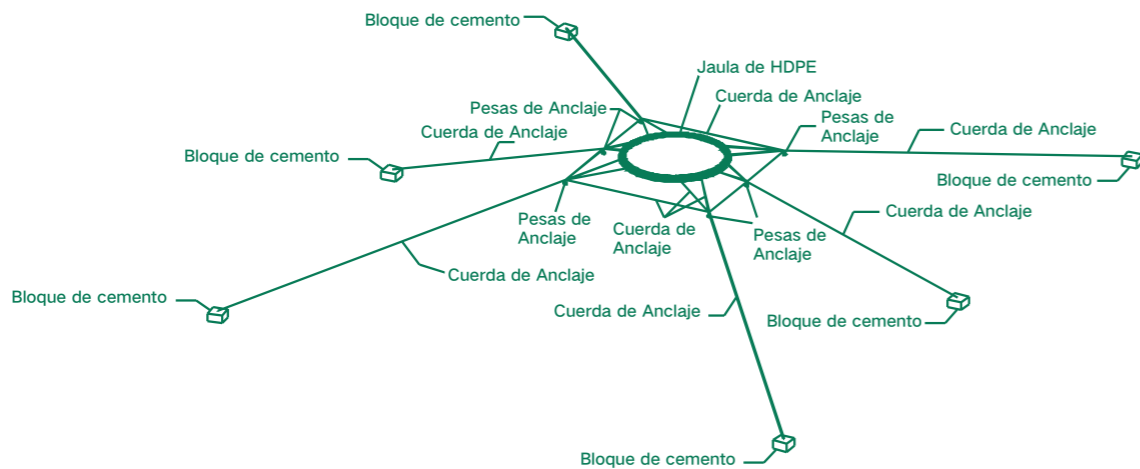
Bloque de cemento

Jaula de HDPE

Pesas de Anclaje

Cuerda de Anclaje

Cuerda de Anclaje

Pesas de Anclaje

Cuerda de Anclaje

Bloque de cemento

Bloque de cemento

Pesas de Anclaje

Cuerda de Anclaje

Pesas de Anclaje

Cuerda de Anclaje

Cuerda de Anclaje

Bloque de cemento

Cuerda de Anclaje

Bloque de cemento

Bloque de cemento